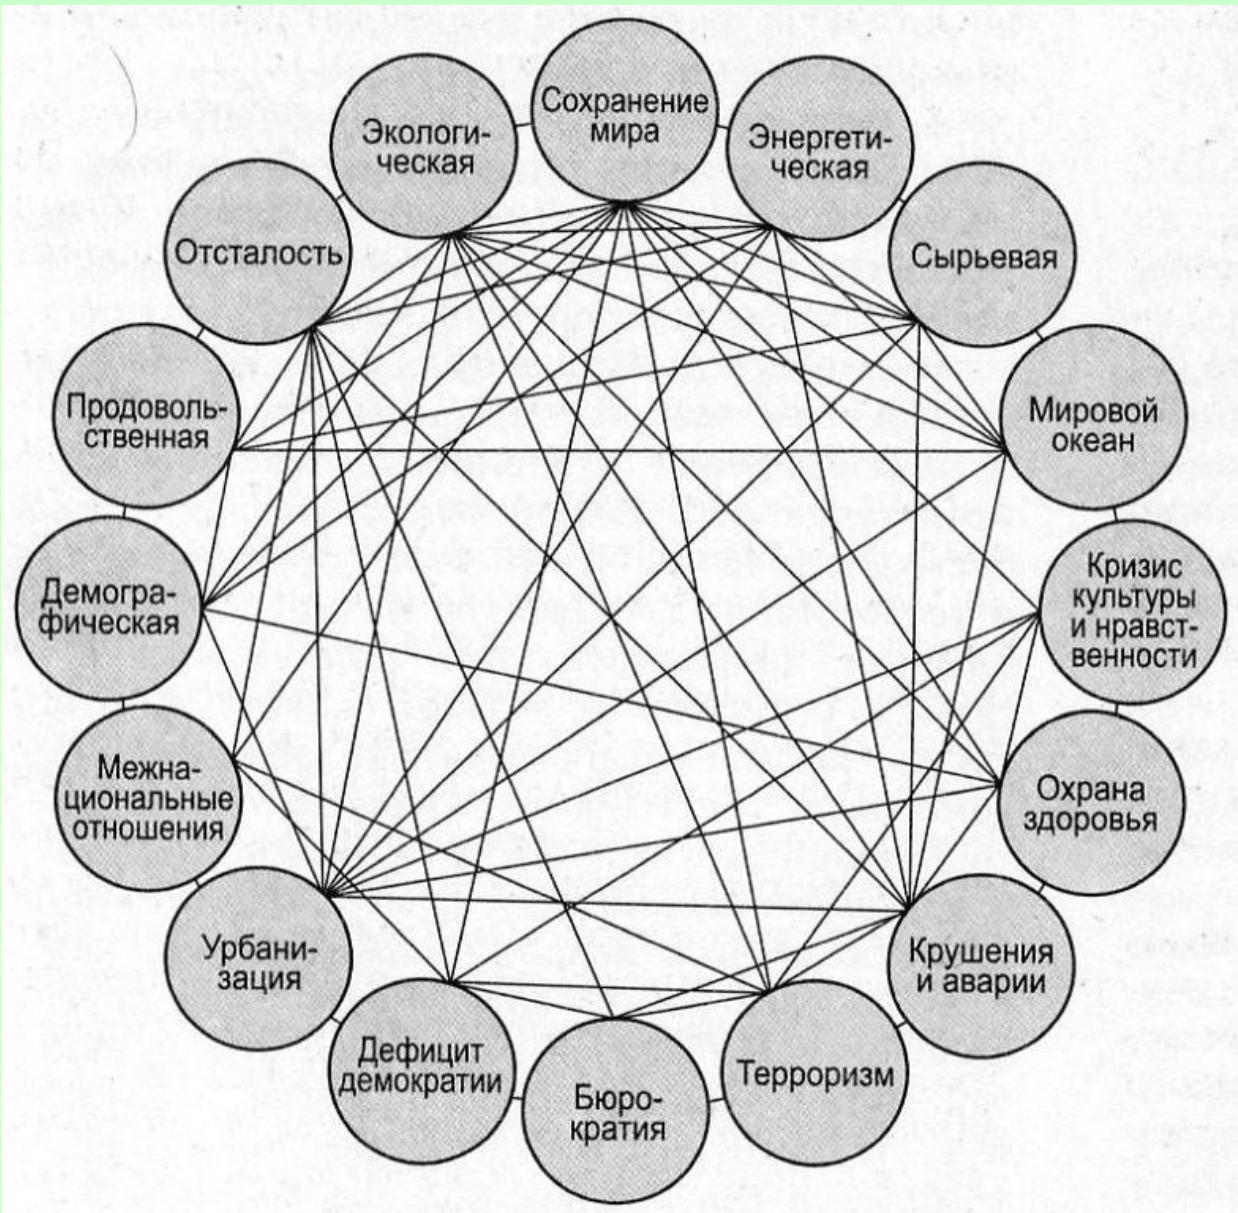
Сохранение мира

Энергетическая

Сырьевая

Мировой океан

Кризис культуры и нравственности

Охрана здоровья

Крушения и аварии

Терроризм

Бюрократия

Дефицит демократии

Урбанизация

Межнациональные отношения

Демографическая

Продовольственная

Отсталость

Экологическая